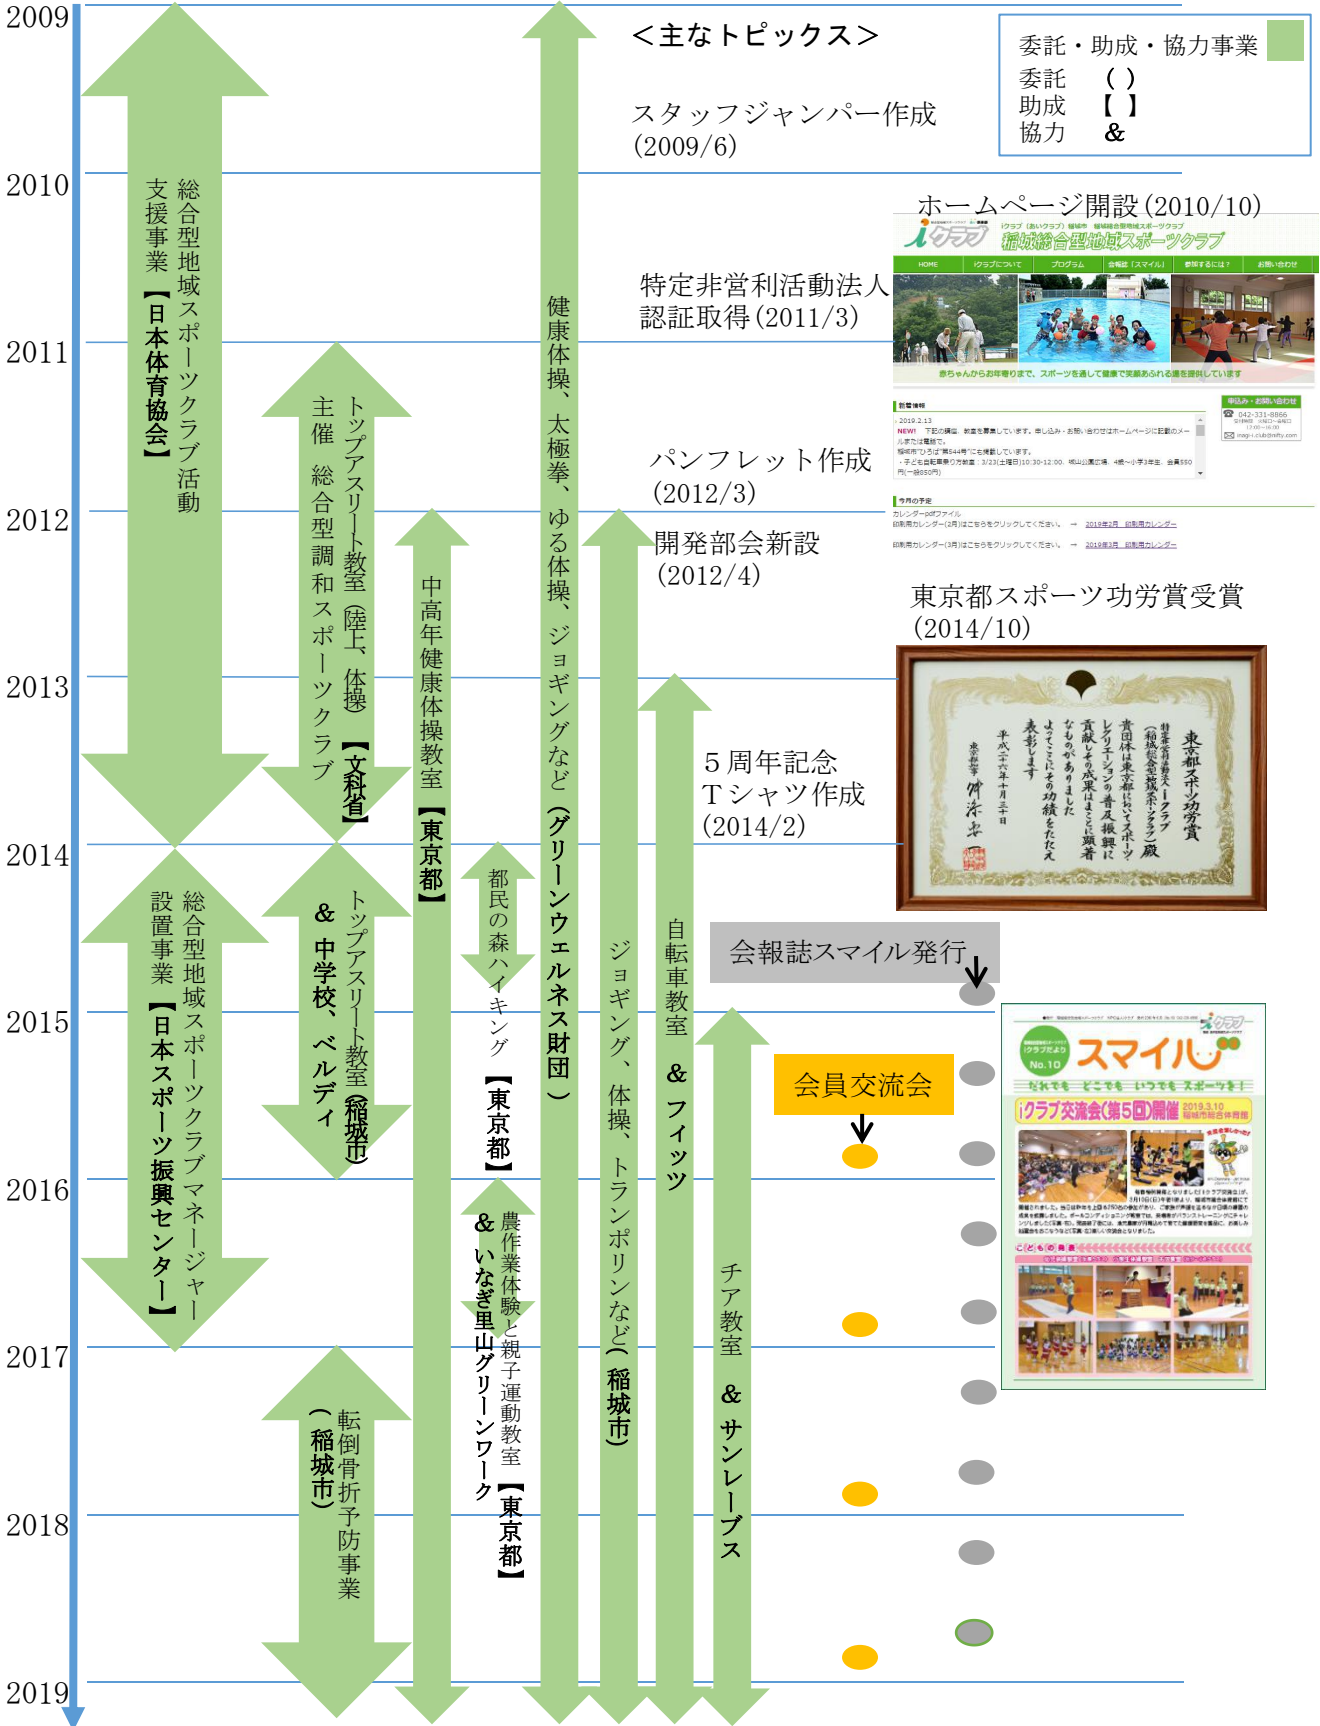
2009
2010
2011
2012
2013
2014
2015
2016
2017
2018
2019

＜主なトピックス＞

委託・助成・協力事業
委託　（ ）
助成　【 】
協力　＆

スタッフジャンパー作成
(2009/6)

ホームページ開設(2010/10)

特定非営利活動法人
認証取得(2011/3)

パンフレット作成
(2012/3)

開発部会新設
(2012/4)

東京都スポーツ功労賞受賞
(2014/10)

５周年記念
Ｔシャツ作成
(2014/2)

会報誌スマイル発行

会員交流会

総合型地域スポーツクラブ活動支援事業【日本体育協会】

トップアスリート教室（陸上、体操）【文科省】
主催　総合型調和スポーツクラブ

中高年健康体操教室【東京都】

健康体操、太極拳、ゆる体操、ジョギングなど（グリーンウエルネス財団）

ジョギング、体操、トランポリンなど（稲城市）

自転車教室　＆フィッツ

総合型地域スポーツクラブマネージャー設置事業【日本スポーツ振興センター】

トップアスリート教室（稲城市）
＆中学校、ベルディ

都民の森ハイキング【東京都】

農作業体験と親子運動教室【東京都】
＆いなぎ里山グリーンワーク

チア教室　＆サンレーブス

転倒骨折予防事業（稲城市）

東京都スポーツ功労賞

スマイル
No.10
iクラブ交流会(第5回)開催